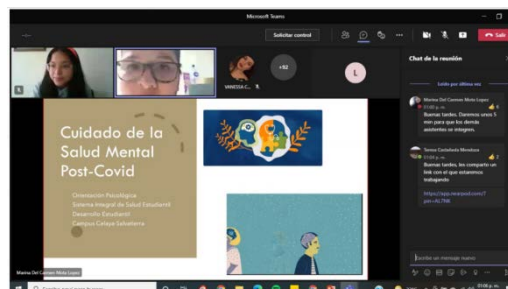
Microsoft Teams

Solicitar control

Salir

VANESSA C...

+93

L

Cuidado de la Salud Mental Post-Covid

Orientación Psicológica
Sistema Integral de Salud Estudiantil
Desarrollo Estudiantil
Campus Celaya-Salvatierra

Marina Del Carmen Mota Lopez

Chat de la reunión

Leído por última vez

Marina Del Carmen Mota Lopez
Buenas tardes. Daremos unos 5 min para que los demás asistentes se integren.

Teresa Castañeda Mendoza
Buenas tardes, les comparto un link con el que estaremos trabajando

https://app.mentimeter.com/?pin=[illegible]

Escribir un mensaje nuevo